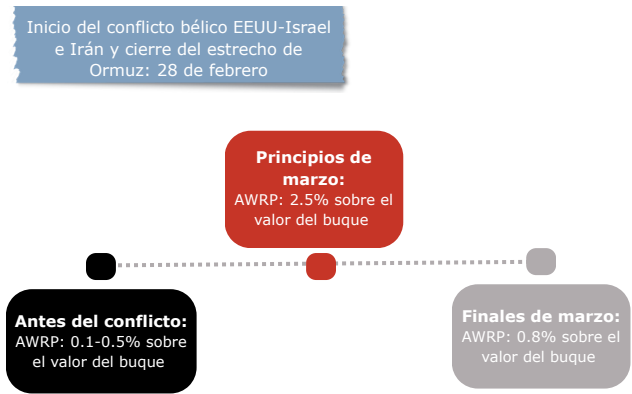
Inicio del conflicto bélico EEUU-Israel e Irán y cierre del estrecho de Ormuz: 28 de febrero

**Principios de marzo:**
AWRP: 2.5% sobre el valor del buque

**Antes del conflicto:**
AWRP: 0.1-0.5% sobre el valor del buque

**Finales de marzo:**
AWRP: 0.8% sobre el valor del buque